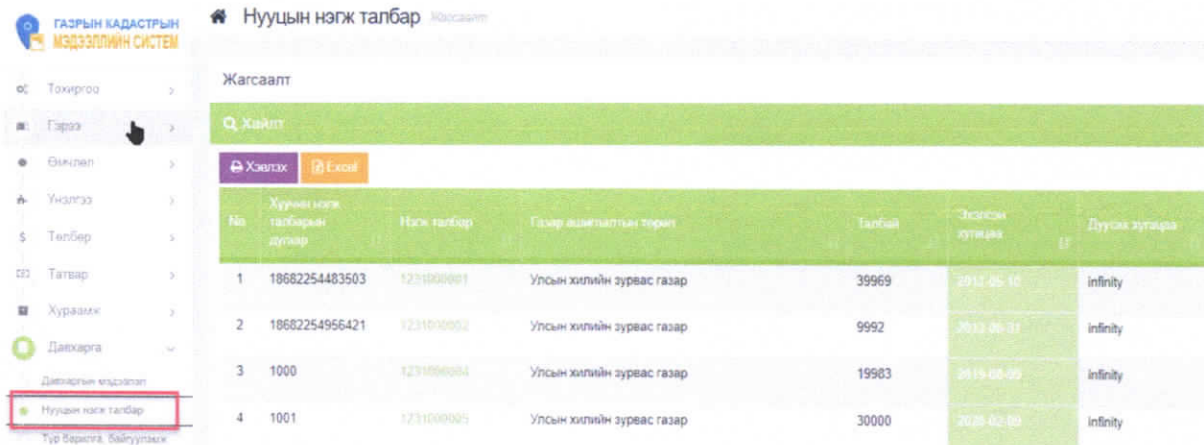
ГАЗРЫН КАДАСТРЫН МЭДЭЭЛЛИЙН СИСТЕМ

Тохиргоо
Гэрээ
Өмчлөл
Үнэлгээ
Төлбөр
Татвар
Хураамж
Давхарга
Давхаргын мэдээлэл
Нууцын нэгж талбар
Түр барилга, байгууламж

Нууцын нэгж талбар Жагсаалт

Жагсаалт

Хайлт

Хэвлэх Excel

| № | Хуучин нэгж талбарын дугаар | Нэгж талбар | Газар ашиглалтын төрөл | Талбай | Эхэлсэн хугацаа | Дуусах хугацаа |
|---|---|---|---|---|---|---|
| 1 | 18682254483503 | 1231000001 | Улсын хилийн зурвас газар | 39969 | 2012-05-10 | infinity |
| 2 | 18682254956421 | 1231000002 | Улсын хилийн зурвас газар | 9992 | 2013-08-31 | infinity |
| 3 | 1000 | 1231000004 | Улсын хилийн зурвас газар | 19983 | 2019-08-09 | infinity |
| 4 | 1001 | 1231000005 | Улсын хилийн зурвас газар | 30000 | 2020-02-09 | infinity |